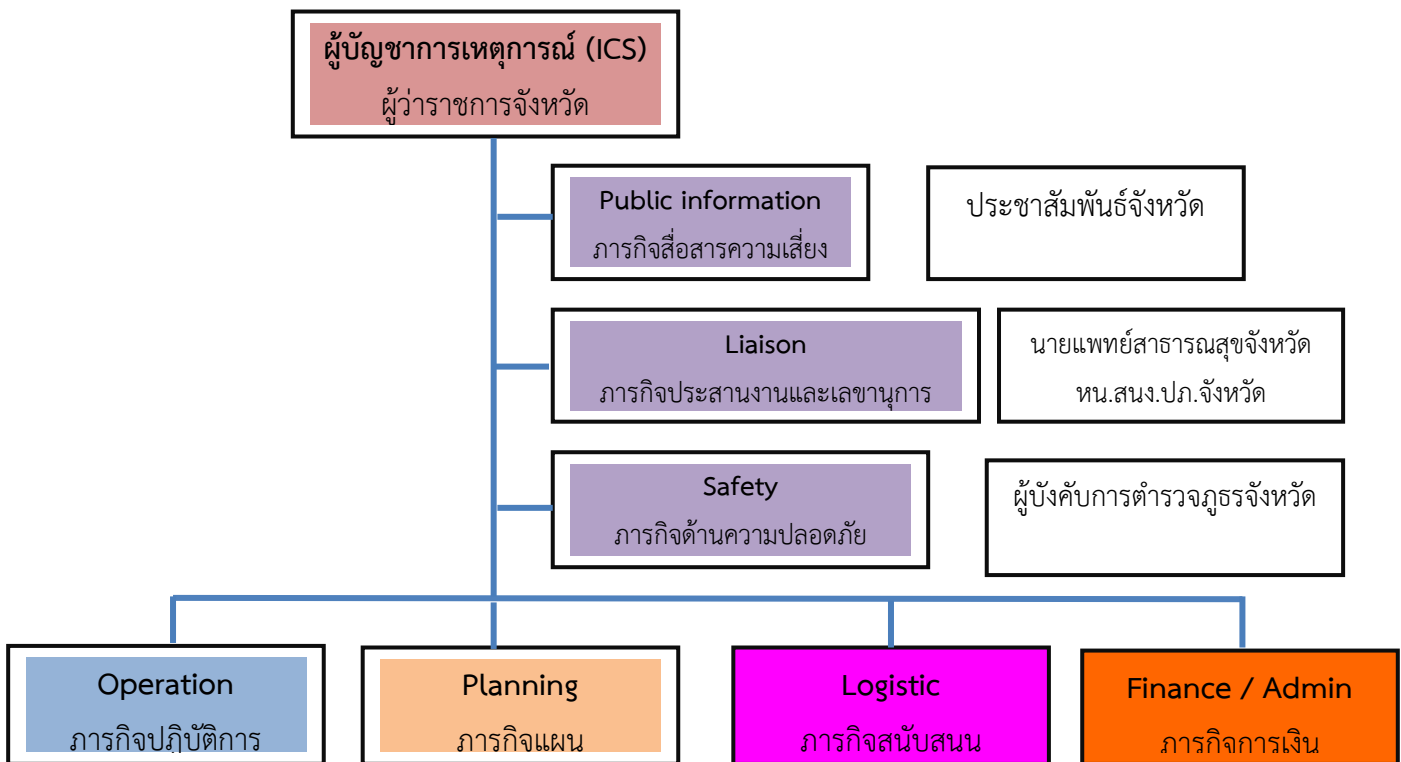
ผู้บัญชาการเหตุการณ์ (ICS)
ผู้ว่าราชการจังหวัด

Public information
ภารกิจสื่อสารความเสี่ยง

ประชาสัมพันธ์จังหวัด

Liaison
ภารกิจประสานงานและเลขานุการ

นายแพทย์สาธารณสุขจังหวัด
หน.สนง.ปภ.จังหวัด

Safety
ภารกิจด้านความปลอดภัย

ผู้บังคับการตำรวจภูธรจังหวัด

Operation
ภารกิจปฏิบัติการ

Planning
ภารกิจแผน

Logistic
ภารกิจสนับสนุน

Finance / Admin
ภารกิจการเงิน